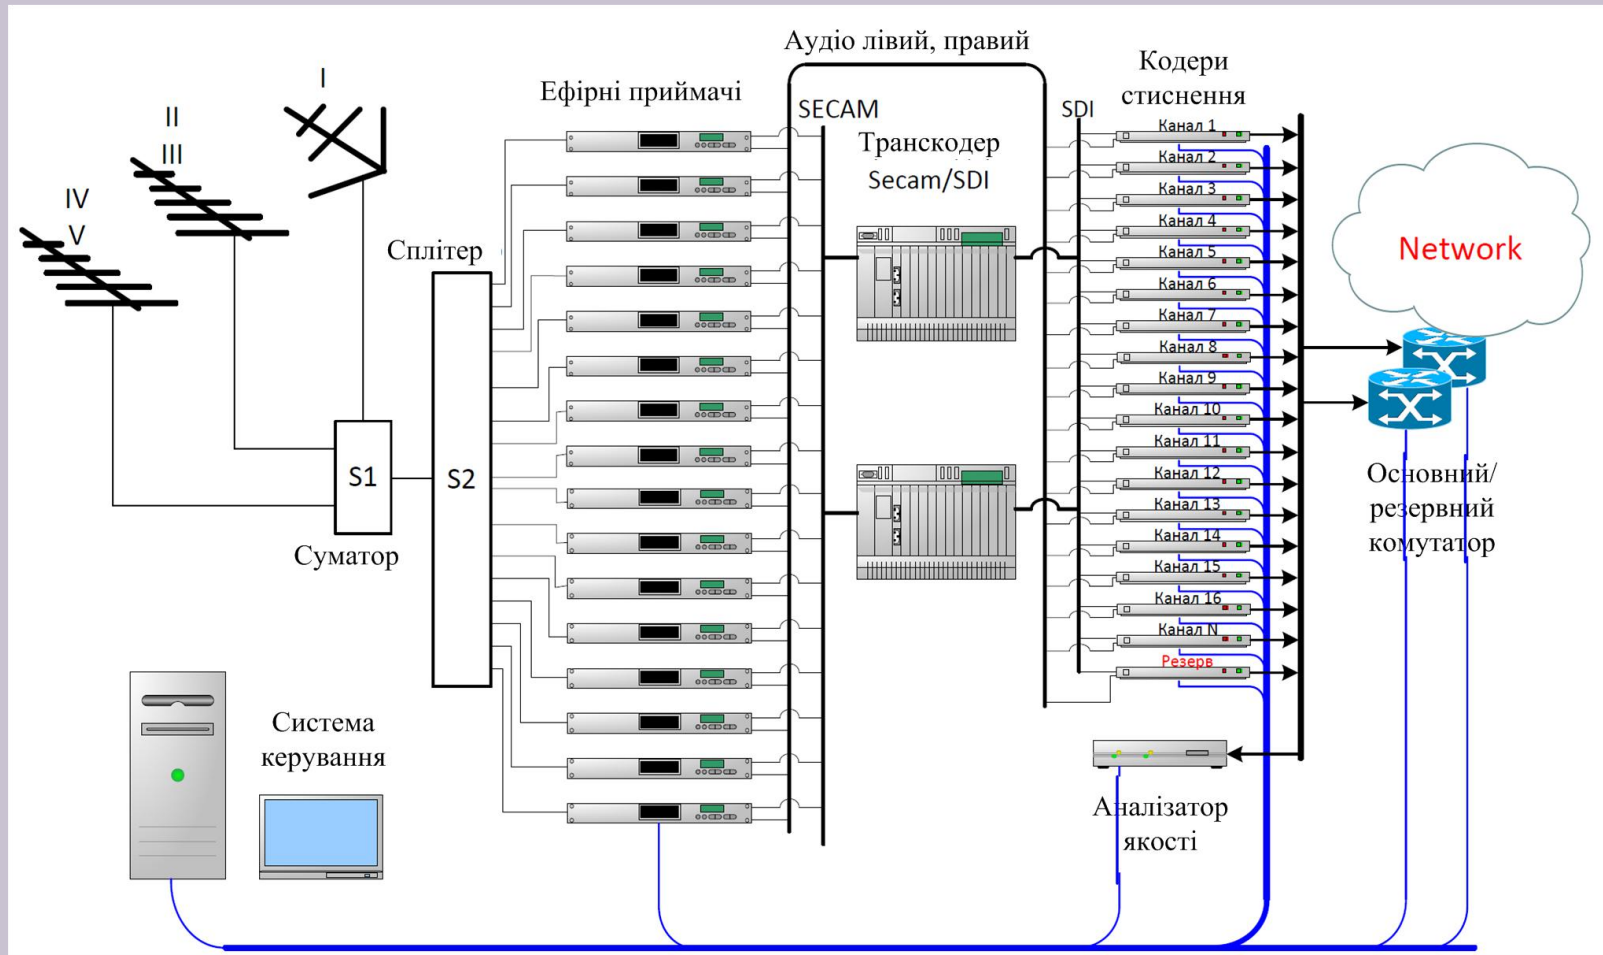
Аудіо лівий, правий

Ефірні приймачі

SECAM

Транскодер Secam/SDI

SDI

Кодери стиснення

I

II
III

IV
V

Сплітер

S1

S2

Суматор

Канал 1
Канал 2
Канал 3
Канал 4
Канал 5
Канал 6
Канал 7
Канал 8
Канал 9
Канал 10
Канал 11
Канал 12
Канал 13
Канал 14
Канал 15
Канал 16
Канал N
Резерв

Network

Основний/ резервний комутатор

Система керування

Аналізатор якості